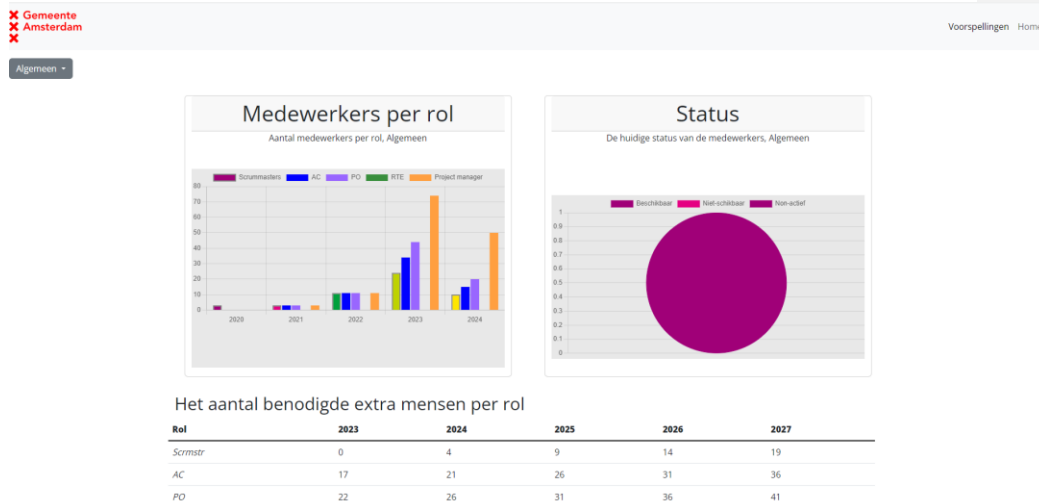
Gemeente
Amsterdam

Voorspellingen Home

Algemeen

Medewerkers per rol

Aantal medewerkers per rol, Algemeen

Scrummasters AC PO RTE Project manager

80
70
60
50
40
30
20
10
0

2020 2021 2022 2023 2024

Status

De huidige status van de medewerkers, Algemeen

Beschikbaar Niet-schikbaar Non-actief

1
0.9
0.8
0.7
0.6
0.5
0.4
0.3
0.2
0.1
0

Het aantal benodigde extra mensen per rol

| Rol | 2023 | 2024 | 2025 | 2026 | 2027 |
|---|---|---|---|---|---|
| Scrmstr | 0 | 4 | 9 | 14 | 19 |
| AC | 17 | 21 | 26 | 31 | 36 |
| PO | 22 | 26 | 31 | 36 | 41 |